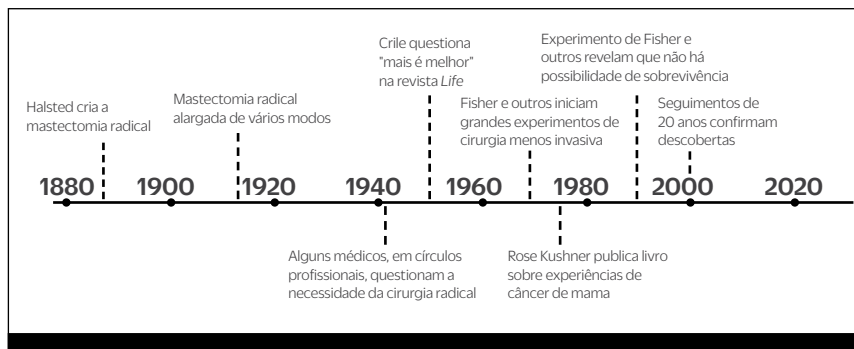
Halsted cria a mastectomia radical

Mastectomia radical alargada de vários modos

Crile questiona "mais é melhor" na revista *Life*

Fisher e outros iniciam grandes experimentos de cirurgia menos invasiva

Experimento de Fisher e outros revelam que não há possibilidade de sobrevivência

Seguimentos de 20 anos confirmam descobertas

1880 1900 1920 1940 1960 1980 2000 2020

Alguns médicos, em círculos profissionais, questionam a necessidade da cirurgia radical

Rose Kushner publica livro sobre experiências de câncer de mama